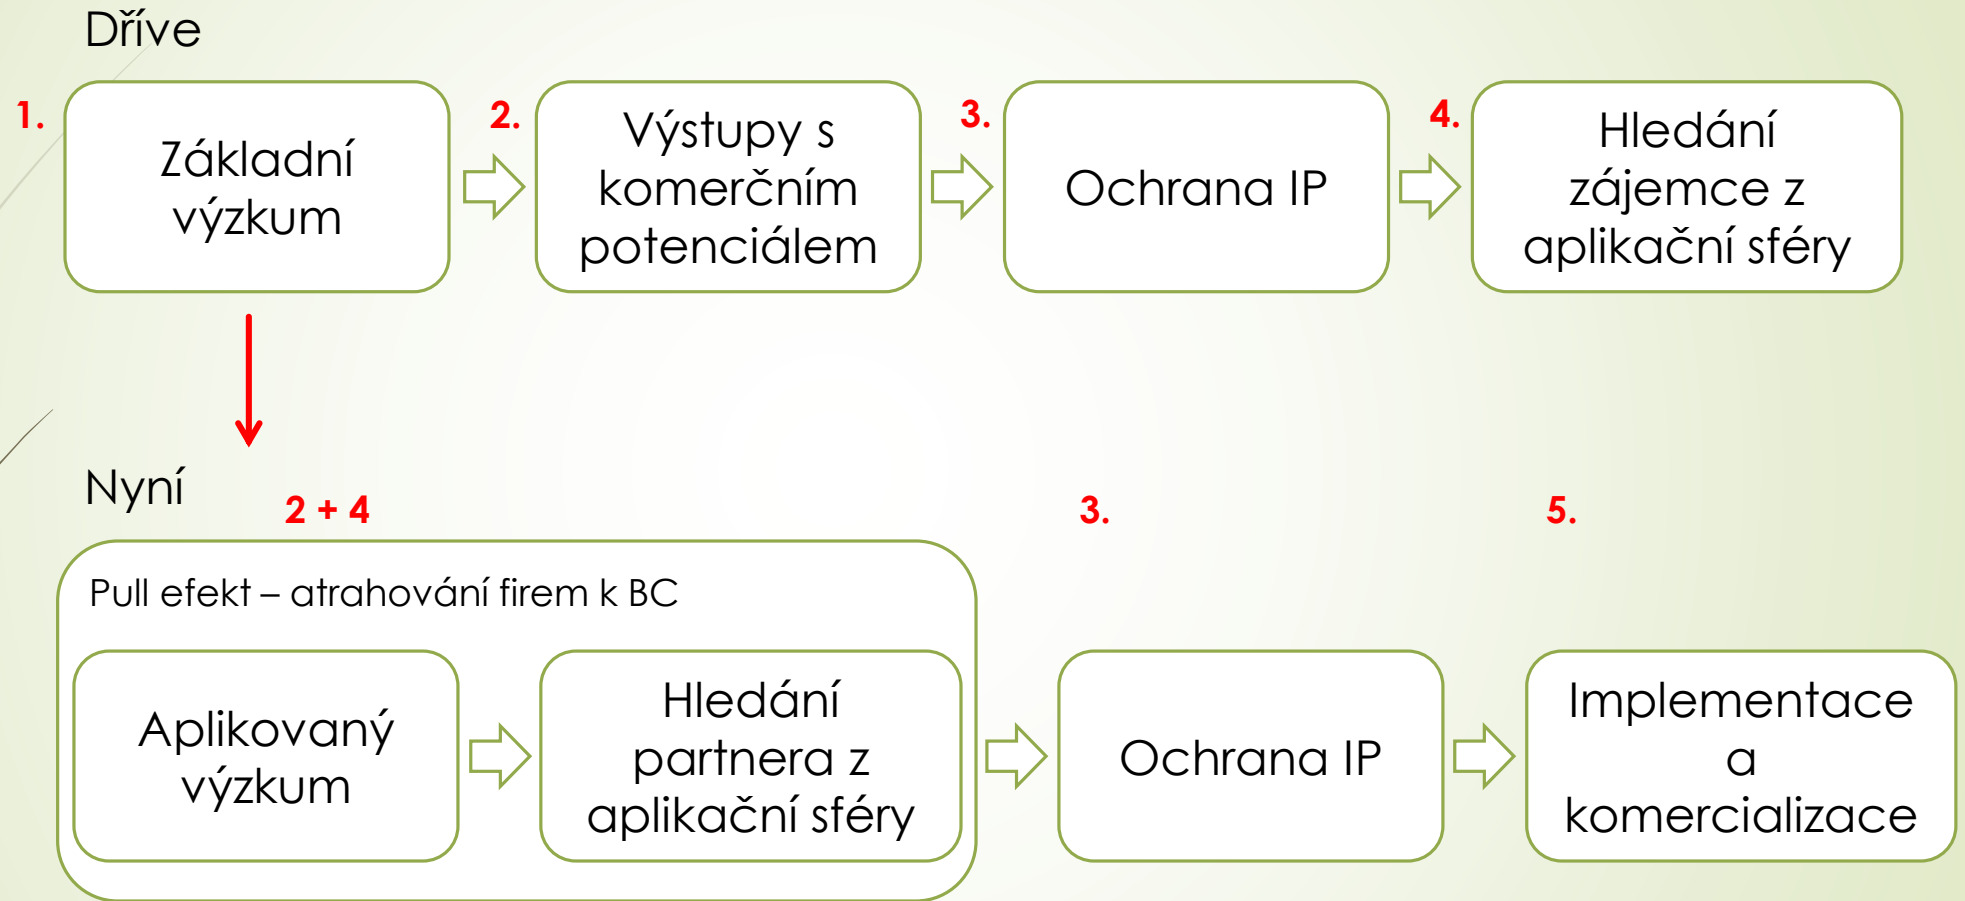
Dříve

1. Základní výzkum

2. Výstupy s komerčním potenciálem

3. Ochrana IP

4. Hledání zájemce z aplikační sféry

Nyní

2 + 4

3.

5.

Pull efekt – atrahování firem k BC

Aplikovaný výzkum

Hledání partnera z aplikační sféry

Ochrana IP

Implementace a komercializace